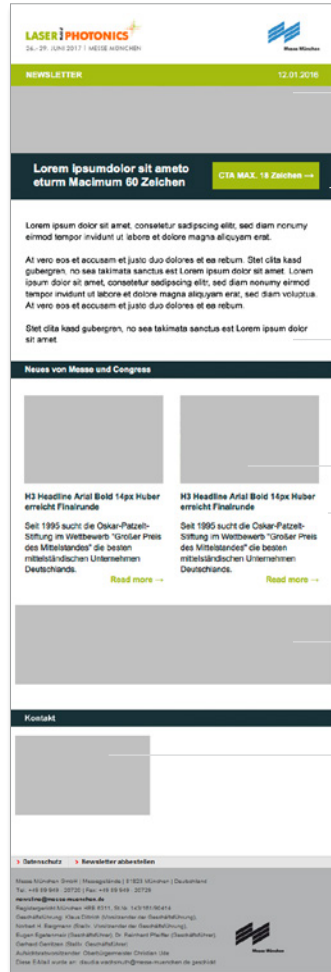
LASER PHOTONICS
26.–29. JUNI 2017 | MESSE MÜNCHEN

Messe München

NEWSLETTER

12.01.2016

Lorem Ipsumdolor sit ameto eturm Macimum 60 Zeichen

CTA MAX. 18 Zeichen →

Lorem ipsum dolor sit amet, consetetur sadipscing elitr, sed diam nonumy eirmod tempor invidunt ut labore et dolore magna aliquyam erat.

At vero eos et accusam et justo duo dolores et ea rebum. Stet clita kasd gubergren, no sea takimata sanctus est Lorem ipsum dolor sit amet. Lorem ipsum dolor sit amet, consetetur sadipscing elitr, sed diam nonumy eirmod tempor invidunt ut labore et dolore magna aliquyam erat, sed diam voluptua. At vero eos et accusam et justo duo dolores et ea rebum.

Stet clita kasd gubergren, no sea takimata sanctus est Lorem ipsum dolor sit amet.

Neues von Messe und Congress

H3 Headline Arial Bold 14px Huber erreicht Finalrunde

Seit 1995 sucht die Oskar-Patzelt-Stiftung im Wettbewerb "Großer Preis des Mittelstandes" die besten mittelständischen Unternehmen Deutschlands.

Read more →

H3 Headline Arial Bold 14px Huber erreicht Finalrunde

Seit 1995 sucht die Oskar-Patzelt-Stiftung im Wettbewerb "Großer Preis des Mittelstandes" die besten mittelständischen Unternehmen Deutschlands.

Read more →

Kontakt

› Datenschutz › Newsletter abbestellen

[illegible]

Messe München